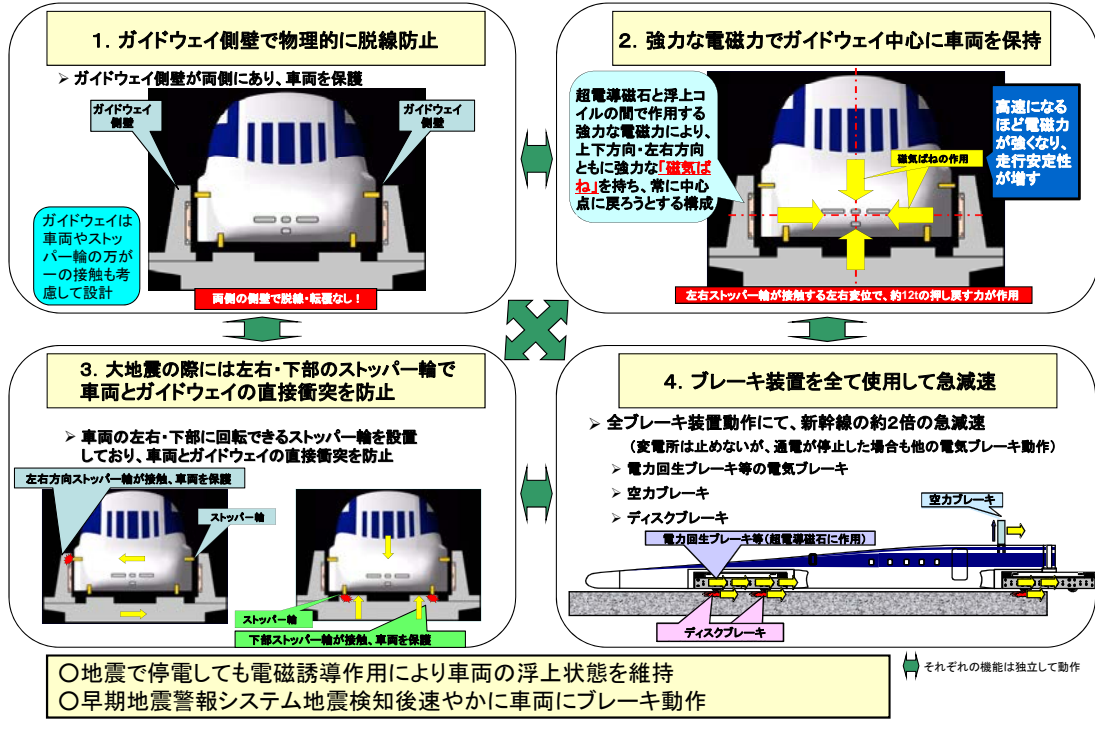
1. ガイドウェイ側壁で物理的に脱線防止

➢ ガイドウェイ側壁が両側にあり、車両を保護

ガイドウェイ側壁

ガイドウェイ側壁

ガイドウェイは車両やストッパー輪の万が一の接触も考慮して設計

両側の側壁で脱線・転覆なし！

2. 強力な電磁力でガイドウェイ中心に車両を保持

超電導磁石と浮上コイルの間で作用する強力な電磁力により、上下方向・左右方向ともに強力な「磁気ばね」を持ち、常に中心点に戻ろうとする構成

磁気ばねの作用

高速になるほど電磁力が強くなり、走行安定性が増す

左右ストッパー輪が接触する左右変位で、約12tの押し戻す力が作用

3. 大地震の際には左右・下部のストッパー輪で車両とガイドウェイの直接衝突を防止

➢ 車両の左右・下部に回転できるストッパー輪を設置しており、車両とガイドウェイの直接衝突を防止

左右方向ストッパー輪が接触、車両を保護

ストッパー輪

ストッパー輪

下部ストッパー輪が接触、車両を保護

4. ブレーキ装置を全て使用して急減速

➢ 全ブレーキ装置動作にて、新幹線の約2倍の急減速
（変電所は止めないが、通電が停止した場合も他の電気ブレーキ動作）
➢ 電力回生ブレーキ等の電気ブレーキ
➢ 空力ブレーキ
➢ ディスクブレーキ

空力ブレーキ

電力回生ブレーキ等（超電導磁石に作用）

ディスクブレーキ

○地震で停電しても電磁誘導作用により車両の浮上状態を維持
○早期地震警報システム地震検知後速やかに車両にブレーキ動作

それぞれの機能は独立して動作